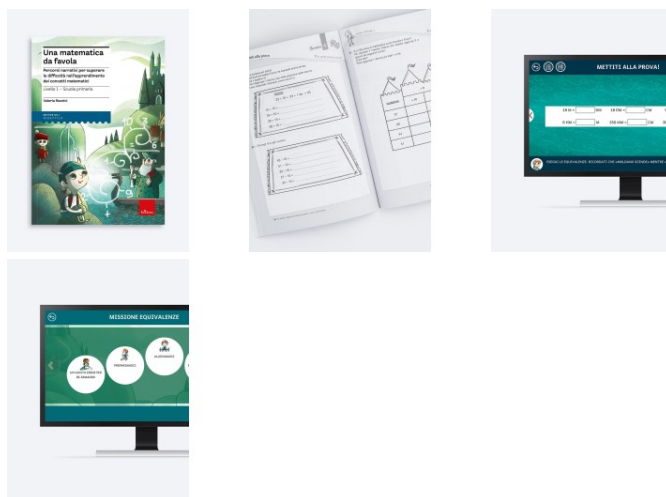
Una matematica da favola

Percorsi narrativi per superare le difficoltà nell'apprendimento dei concetti matematici

Livello 1 – Scuola primaria

Valeria Bovini

Erickson

METTITI ALLA PROVA!

18 m = [ ] mm   18 mm = [ ] cm

0 mm = [ ] m   350 mm = [ ] cm

MISSIONE EQUIVALENZE

PROPRIOVERO

ALADINANZA